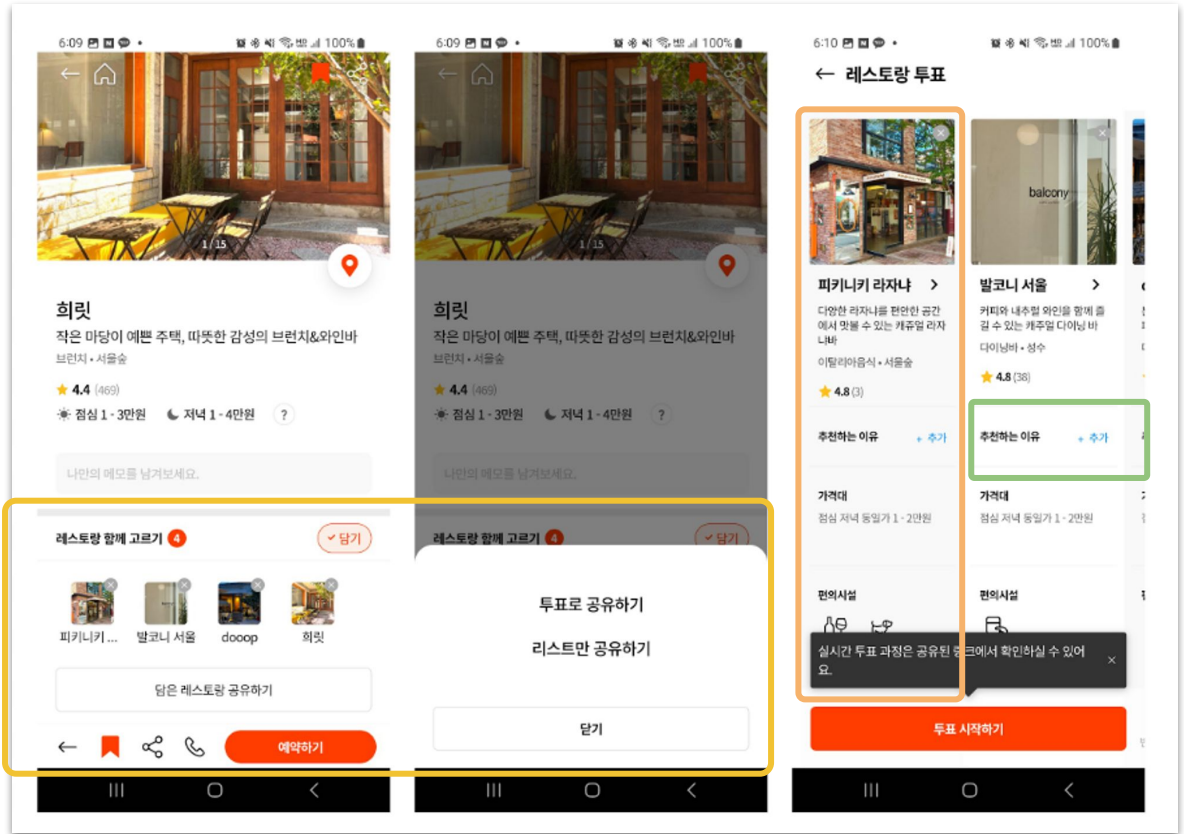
6:09 100%

1 / 15

희릿

작은 마당이 예쁜 주택, 따뜻한 감성의 브런치&와인바

브런치 • 서울숲

4.4 (469)

점심 1 - 3만원 저녁 1 - 4만원 ?

나만의 메모를 남겨보세요.

레스토랑 함께 고르기 4 담기

피키니키 ... 발코니 서울 dooop 희릿

담은 레스토랑 공유하기

예약하기

6:09 100%

1 / 15

희릿

작은 마당이 예쁜 주택, 따뜻한 감성의 브런치&와인바

브런치 • 서울숲

4.4 (469)

점심 1 - 3만원 저녁 1 - 4만원 ?

나만의 메모를 남겨보세요.

레스토랑 함께 고르기 4 담기

투표로 공유하기

리스트만 공유하기

닫기

6:10 100%

← 레스토랑 투표

피키니키 라자냐 >

다양한 라자냐를 편안한 공간에서 맛볼 수 있는 캐쥬얼 라자냐바

이탈리아음식 • 서울숲

4.8 (3)

추천하는 이유 + 추가

가격대

점심 저녁 동일가 1 - 2만원

편의시설

balcony

발코니 서울 >

커피와 내추럴 와인을 함께 즐길 수 있는 캐주얼 다이닝 바

다이닝바 • 성수

4.8 (38)

추천하는 이유 + 추가

가격대

점심 저녁 동일가 1 - 2만원

편의시설

실시간 투표 과정은 공유된 링크에서 확인하실 수 있어요. ×

투표 시작하기